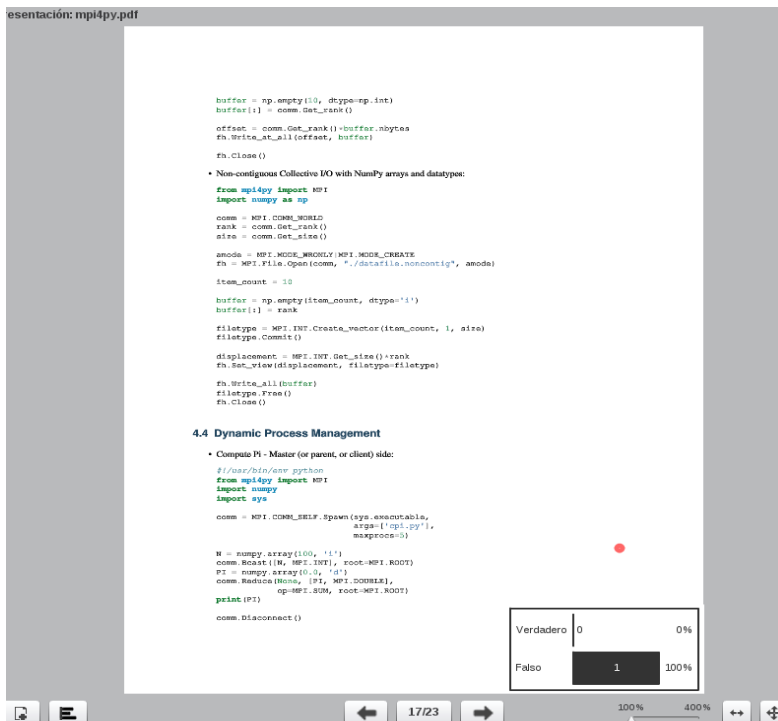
esentación: mpi4py.pdf

buffer = np.empty(10, dtype=np.int)
buffer[:] = comm.Get_rank()

offset = comm.Get_rank()*buffer.nbytes
fh.Write_at_all(offset, buffer)

fh.Close()

• Non-contiguous Collective I/O with NumPy arrays and datatypes:

from mpi4py import MPI
import numpy as np

comm = MPI.COMM_WORLD
rank = comm.Get_rank()
size = comm.Get_size()

amode = MPI.MODE_WRONLY|MPI.MODE_CREATE
fh = MPI.File.Open(comm, "./datafile.noncontig", amode)

item_count = 10

buffer = np.empty(item_count, dtype='i')
buffer[:] = rank

filetype = MPI.INT.Create_vector(item_count, 1, size)
filetype.Commit()

displacement = MPI.INT.Get_size()*rank
fh.Set_view(displacement, filetype=filetype)

fh.Write_all(buffer)
filetype.Free()
fh.Close()

4.4 Dynamic Process Management

• Compute Pi - Master (or parent, or client) side:

#!/usr/bin/env python
from mpi4py import MPI
import numpy
import sys

comm = MPI.COMM_SELF.Spawn(sys.executable,
                           args=['cpi.py'],
                           maxprocs=5)

N = numpy.array(100, 'i')
comm.Bcast([N, MPI.INT], root=MPI.ROOT)
PI = numpy.array(0.0, 'd')
comm.Reduce(None, [PI, MPI.DOUBLE],
            op=MPI.SUM, root=MPI.ROOT)
print(PI)

comm.Disconnect()

| | | |
|---|---|---|
| Verdadero | 0 | 0% |
| Falso | 1 | 100% |

17/23

100% 400%